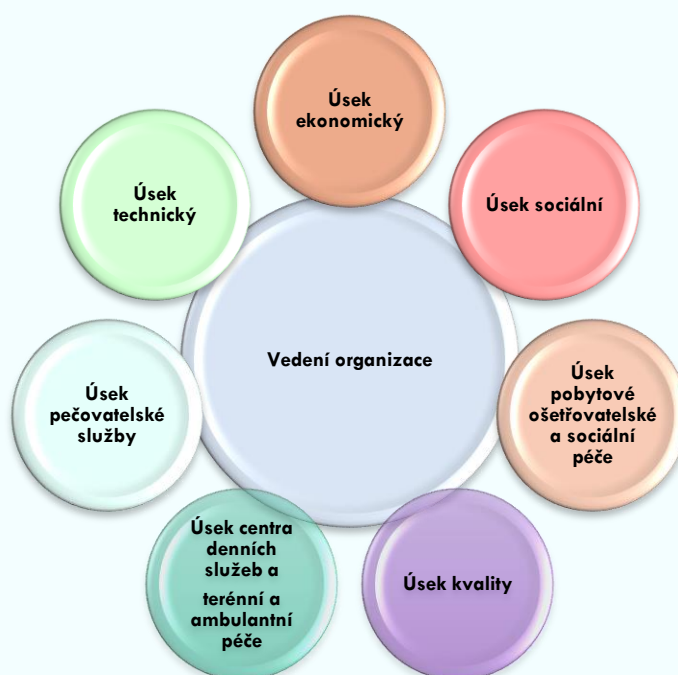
Úsek ekonomický

Úsek sociální

Úsek pobytové ošetřovatelské a sociální péče

Úsek kvality

Úsek centra denních služeb a terénní a ambulantní péče

Úsek pečovatelské služby

Úsek technický

Vedení organizace